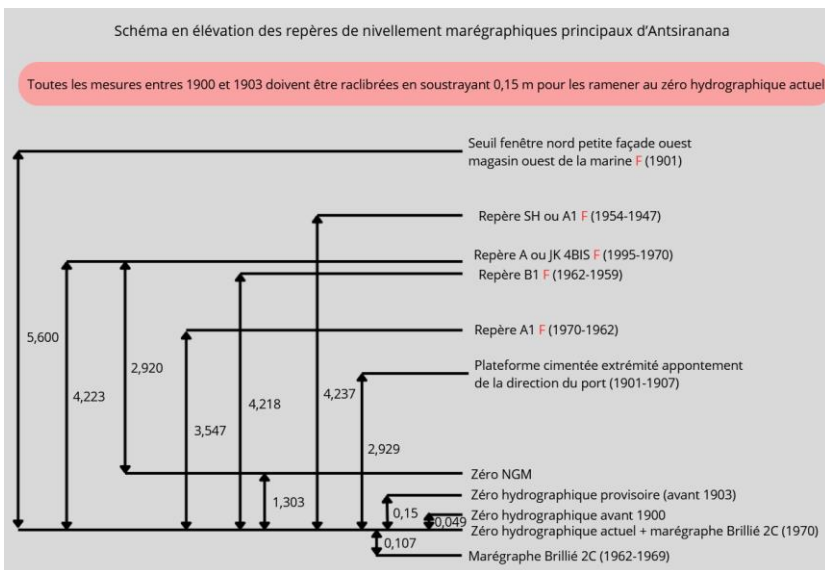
Schéma en élévation des repères de nivellement marégraphiques principaux d'Antsiranana

Toutes les mesures entres 1900 et 1903 doivent être raclibrées en soustrayant 0,15 m pour les ramener au zéro hydrographique actuel

Seuil fenêtre nord petite façade ouest magasin ouest de la marine F (1901)

Repère SH ou A1 F (1954-1947)

Repère A ou JK 4BIS F (1995-1970)

Repère B1 F (1962-1959)

Repère A1 F (1970-1962)

Plateforme cimentée extrémité appontement de la direction du port (1901-1907)

Zéro NGM

Zéro hydrographique provisoire (avant 1903)

Zéro hydrographique avant 1900

Zéro hydrographique actuel + marégraphe Brillié 2C (1970)

Marégraphe Brillié 2C (1962-1969)

5,600

4,223

2,920

3,547

4,218

1,303

4,237

2,929

0,15

0,049

0,107